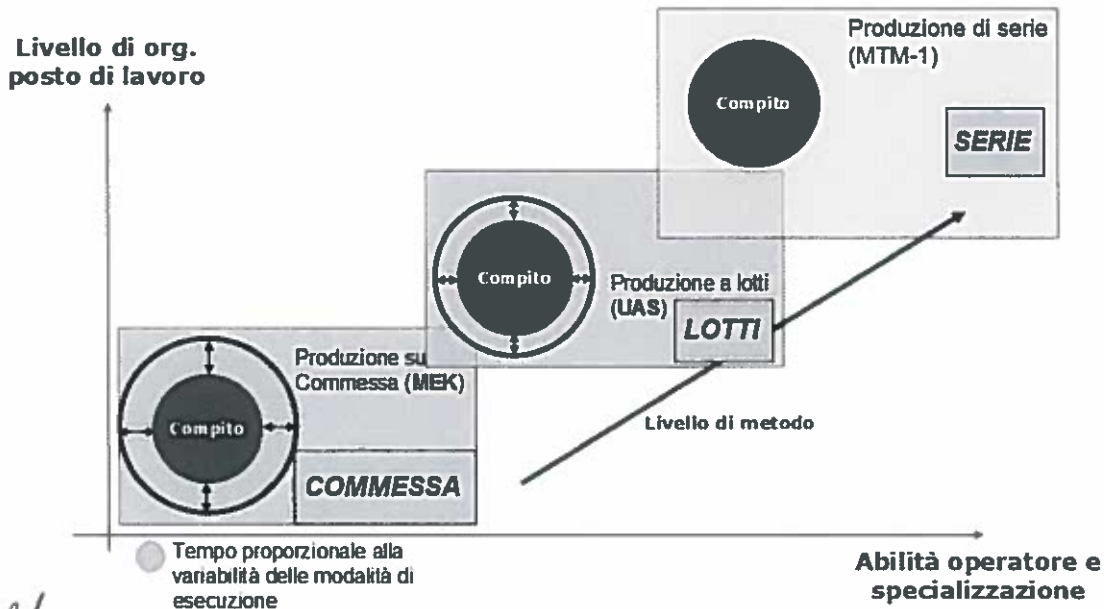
Livello di org. posto di lavoro

Produzione di serie (MTM-1)

Compito

SERIE

Compito

Produzione a lotti (UAS)

LOTTI

Produzione su Commessa (MEK)

Compito

Livello di metodo

COMMESSA

Tempo proporzionale alla variabilità delle modalità di esecuzione

Abilità operatore e specializzazione